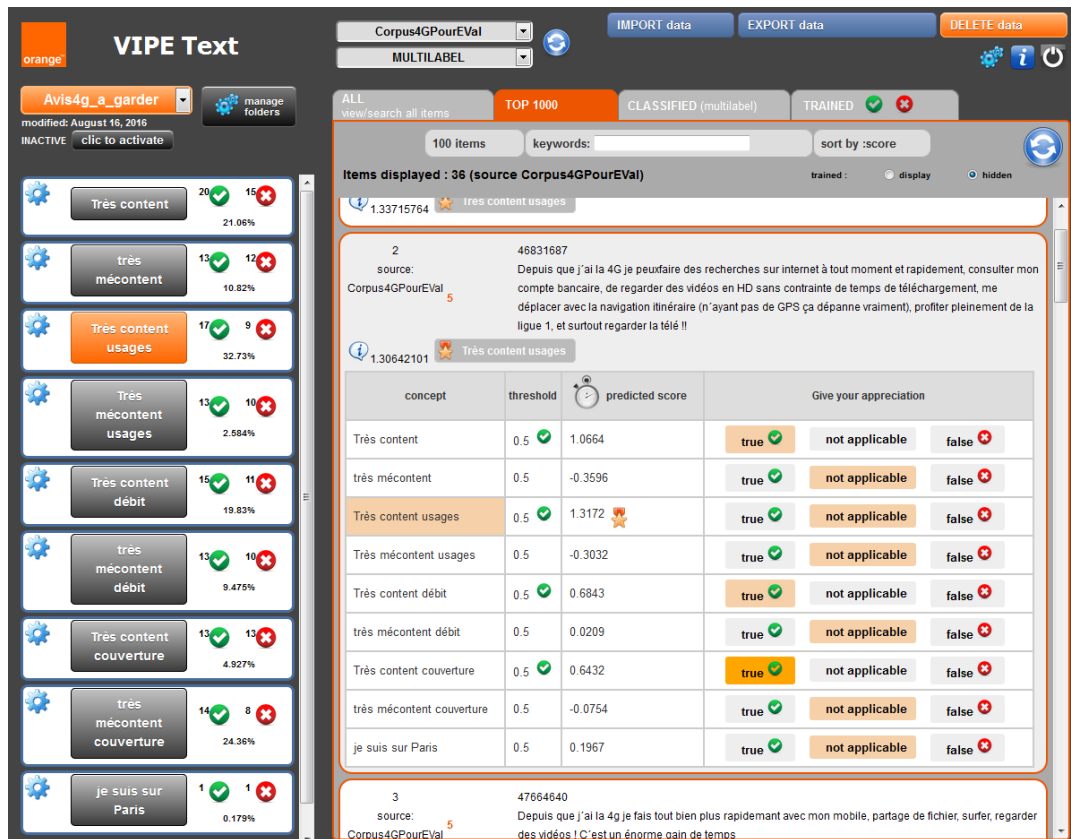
orange

VIPE Text

Corpus4GPourEVal
MULTILABEL

IMPORT data
EXPORT data
DELETE data

Avis4g_a_garder
manage folders
modified: August 16, 2016
INACTIVE clic to activate

Très content 20 15 21.06%

très mécontent 13 12 10.82%

Très content usages 17 9 32.73%

Très mécontent usages 13 10 2.584%

Très content débit 15 11 19.83%

très mécontent débit 13 10 9.475%

Très content couverture 13 13 4.927%

très mécontent couverture 14 8 24.36%

je suis sur Paris 1 1 0.179%

ALL view/search all items
TOP 1000
CLASSIFIED (multilabel)
TRAINED

100 items
keywords:
sort by :score

Items displayed : 36 (source Corpus4GPourEVal)
trained : display hidden

1.33715764 Très content usages

2
source:
Corpus4GPourEVal 5
46831687
Depuis que j´ai la 4G je peuxfaire des recherches sur internet à tout moment et rapidement, consulter mon compte bancaire, de regarder des vidéos en HD sans contrainte de temps de téléchargement, me déplacer avec la navigation itinéraire (n´ayant pas de GPS ça dépanne vraiment), profiter pleinement de la ligue 1, et surtout regarder la télé !!

1.30642101 Très content usages

| concept | threshold | predicted score | Give your appreciation | | |
|---|---|---|---|---|---|
| Très content | 0.5 | 1.0664 | true | not applicable | false |
| très mécontent | 0.5 | -0.3596 | true | not applicable | false |
| Très content usages | 0.5 | 1.3172 | true | not applicable | false |
| Très mécontent usages | 0.5 | -0.3032 | true | not applicable | false |
| Très content débit | 0.5 | 0.6843 | true | not applicable | false |
| très mécontent débit | 0.5 | 0.0209 | true | not applicable | false |
| Très content couverture | 0.5 | 0.6432 | true | not applicable | false |
| très mécontent couverture | 0.5 | -0.0754 | true | not applicable | false |
| je suis sur Paris | 0.5 | 0.1967 | true | not applicable | false |

3
source:
Corpus4GPourEVal 5
47664640
Depuis que j´ai la 4g je fais tout bien plus rapidemant avec mon mobile, partage de fichier, surfer, regarder des vidéos ! C´est un énorme gain de temps